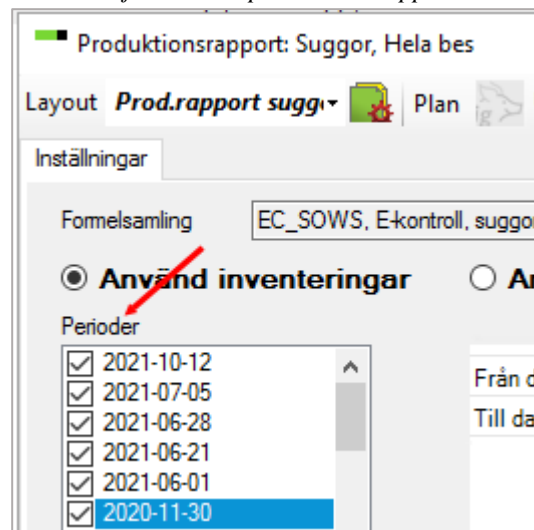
Produktionsrapport: Suggor, Hela bes

Layout Prod.rapport sugg Plan

Inställningar

Formelsamling EC_SOWS, E-kontroll, suggor

Använd inventeringar An

Perioder

☑ 2021-10-12
☑ 2021-07-05
☑ 2021-06-28
☑ 2021-06-21
☑ 2021-06-01
☑ 2020-11-30

Från d
Till da